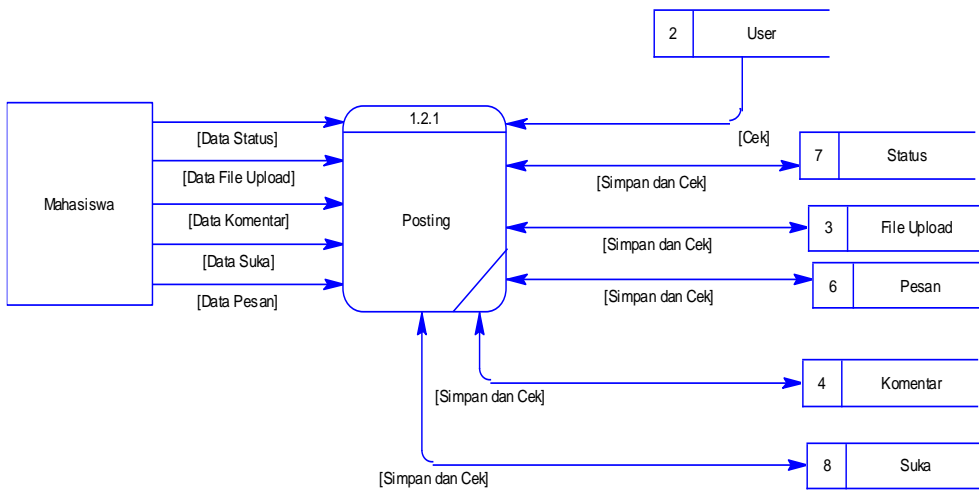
2 User

Mahasiswa

[Data Status]

[Data File Upload]

[Data Komentar]

[Data Suka]

[Data Pesan]

1.2.1

Posting

[Cek]

7 Status

[Simpan dan Cek]

3 File Upload

[Simpan dan Cek]

6 Pesan

[Simpan dan Cek]

4 Komentar

[Simpan dan Cek]

8 Suka

[Simpan dan Cek]